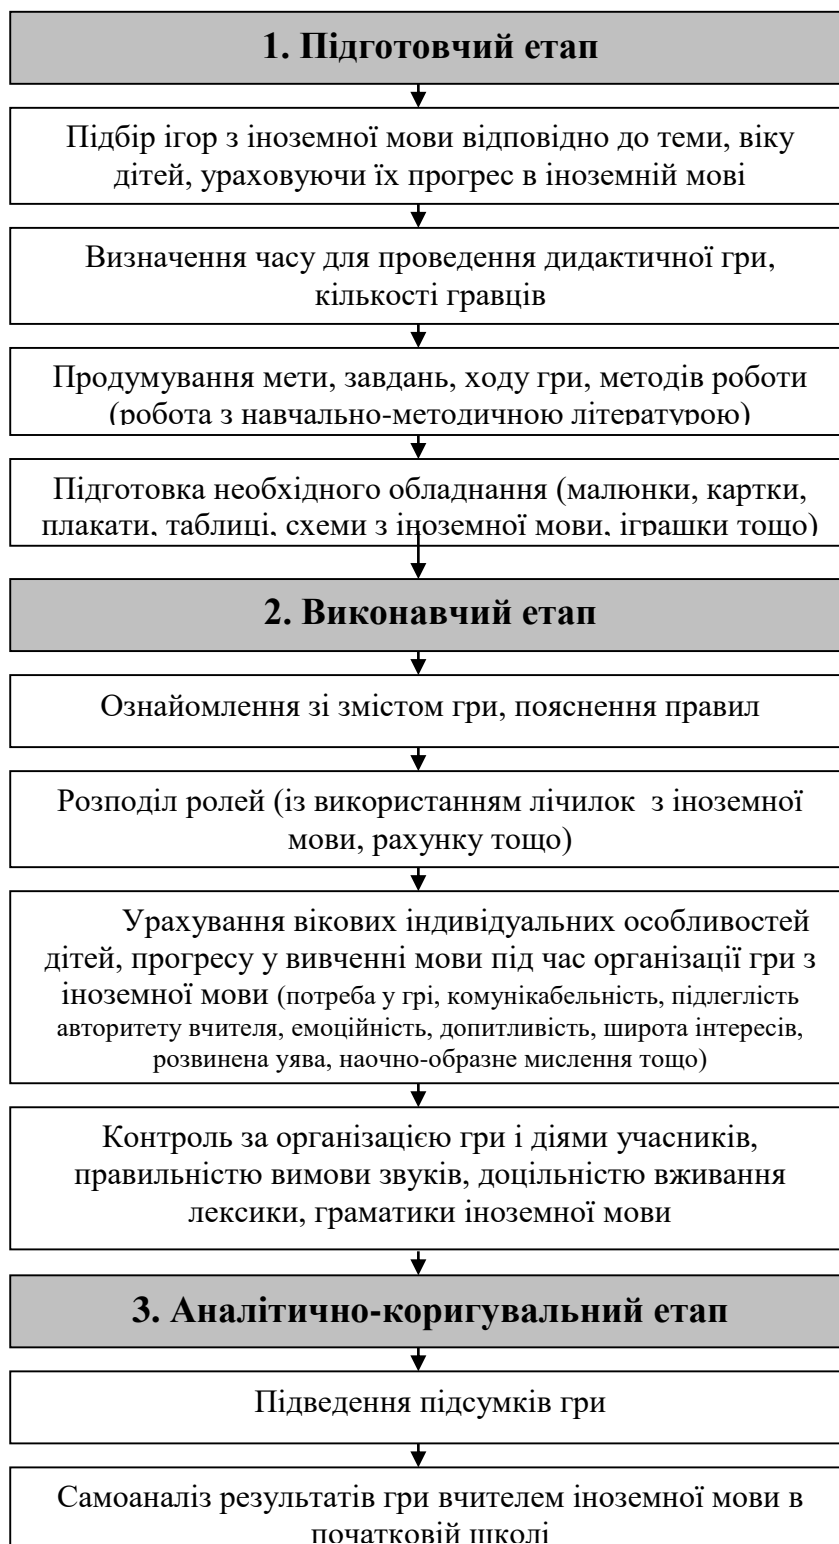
1. Підготовчий етап

Підбір ігор з іноземної мови відповідно до теми, віку дітей, ураховуючи їх прогрес в іноземній мові

Визначення часу для проведення дидактичної гри, кількості гравців

Продумування мети, завдань, ходу гри, методів роботи (робота з навчально-методичною літературою)

Підготовка необхідного обладнання (малюнки, картки, плакати, таблиці, схеми з іноземної мови, іграшки тощо)

2. Виконавчий етап

Ознайомлення зі змістом гри, пояснення правил

Розподіл ролей (із використанням лічилок з іноземної мови, рахунку тощо)

Урахування вікових індивідуальних особливостей дітей, прогресу у вивченні мови під час організації гри з іноземної мови (потреба у грі, комунікабельність, підлеглість авторитету вчителя, емоційність, допитливість, широта інтересів, розвинена уява, наочно-образне мислення тощо)

Контроль за організацією гри і діями учасників, правильністю вимови звуків, доцільністю вживання лексики, граматики іноземної мови

3. Аналітично-коригувальний етап

Підведення підсумків гри

Самоаналіз результатів гри вчителем іноземної мови в початковій школі